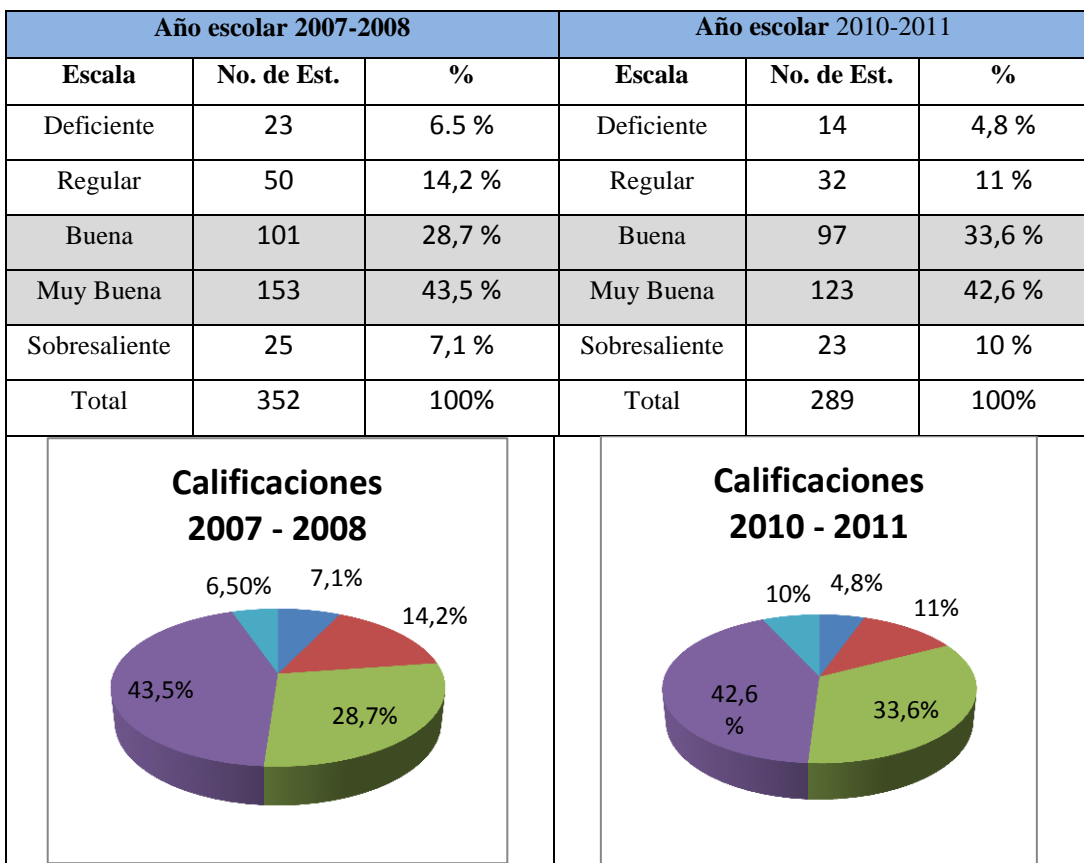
| Año escolar 2007-2008 | | | Año escolar 2010-2011 | | |
|---|---|---|---|---|---|
| Escala | No. de Est. | % | Escala | No. de Est. | % |
| Deficiente | 23 | 6.5 % | Deficiente | 14 | 4,8 % |
| Regular | 50 | 14,2 % | Regular | 32 | 11 % |
| Buena | 101 | 28,7 % | Buena | 97 | 33,6 % |
| Muy Buena | 153 | 43,5 % | Muy Buena | 123 | 42,6 % |
| Sobresaliente | 25 | 7,1 % | Sobresaliente | 23 | 10 % |
| Total | 352 | 100% | Total | 289 | 100% |

Calificaciones 2007 - 2008

6,50% 7,1% 14,2% 43,5% 28,7%

Calificaciones 2010 - 2011

10% 4,8% 11% 42,6 % 33,6%